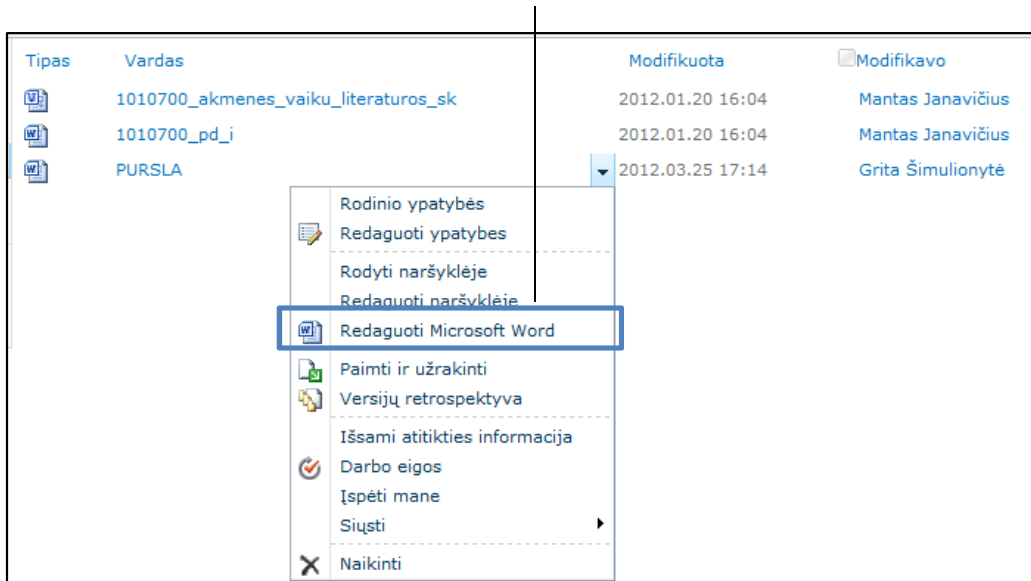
| Tipas | Vardas | Modifikuota | Modifikavo |
|---|---|---|---|
| | 1010700_akmenes_vaiku_literaturos_sk | 2012.01.20 16:04 | Mantas Janavičius |
| | 1010700_pd_i | 2012.01.20 16:04 | Mantas Janavičius |
| | PURSLA | 2012.03.25 17:14 | Grita Šimulionytė |

Rodinio ypatybės
Redaguoti ypatybes
Rodyti naršyklėje
Redaguoti naršyklėje
Redaguoti Microsoft Word
Paimti ir užrakinti
Versijų retrospektyva
Išsami atitikties informacija
Darbo eigos
Įspėti mane
Siųsti
Naikinti